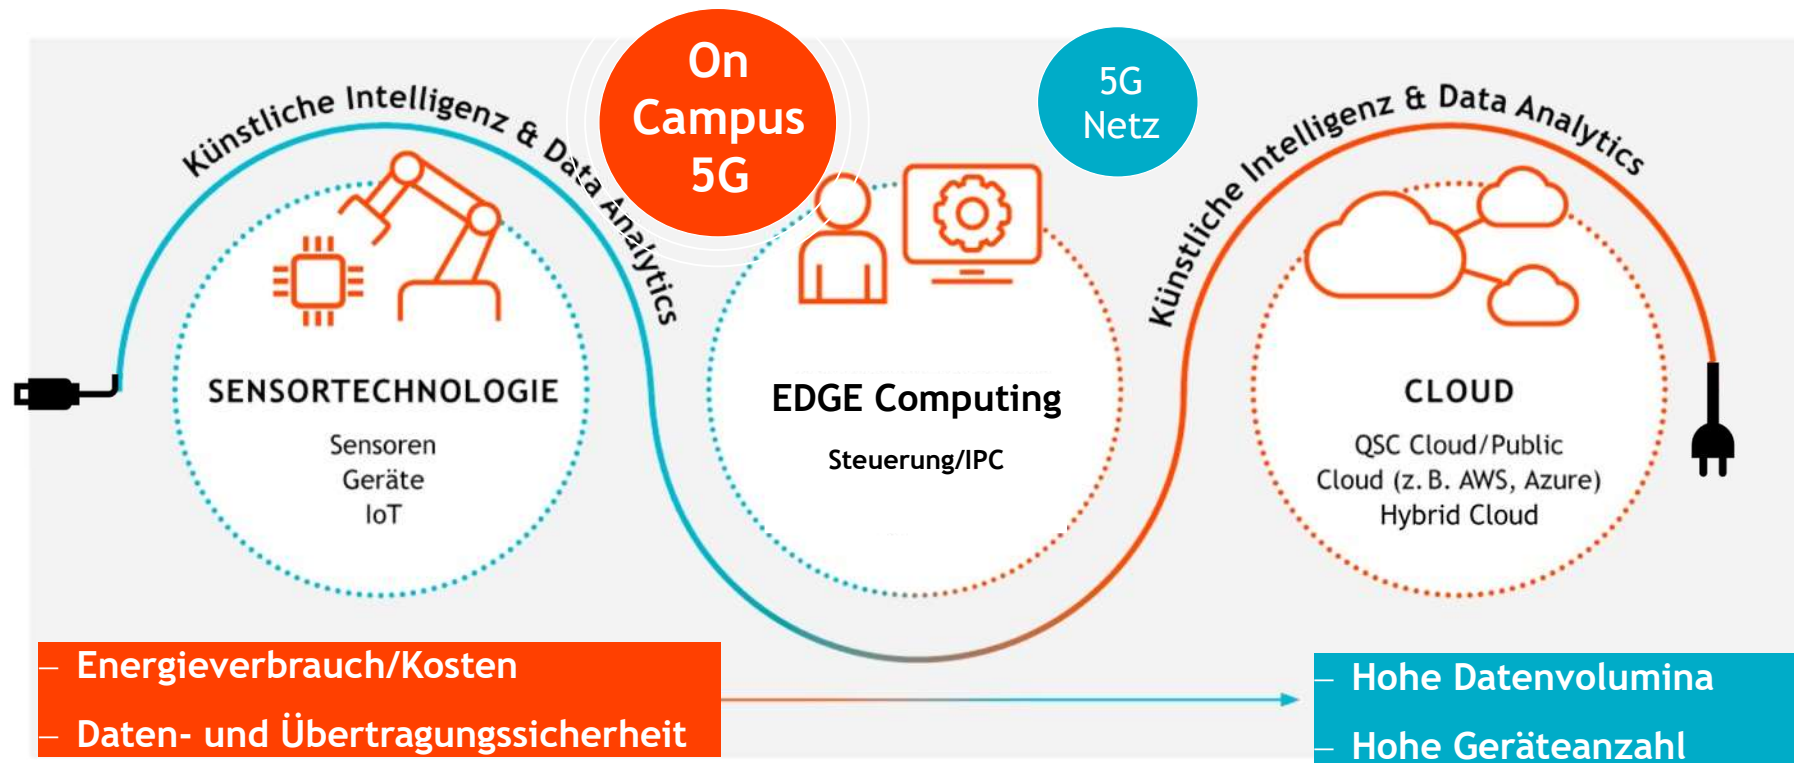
On Campus 5G

5G Netz

Künstliche Intelligenz & Data Analytics

Künstliche Intelligenz & Data Analytics

SENSORTECHNOLOGIE

Sensoren
Geräte
IoT

EDGE Computing

Steuerung/IPC

CLOUD

QSC Cloud/Public Cloud (z. B. AWS, Azure)
Hybrid Cloud

– Energieverbrauch/Kosten
– Daten- und Übertragungssicherheit

– Hohe Datenvolumina
– Hohe Geräteanzahl